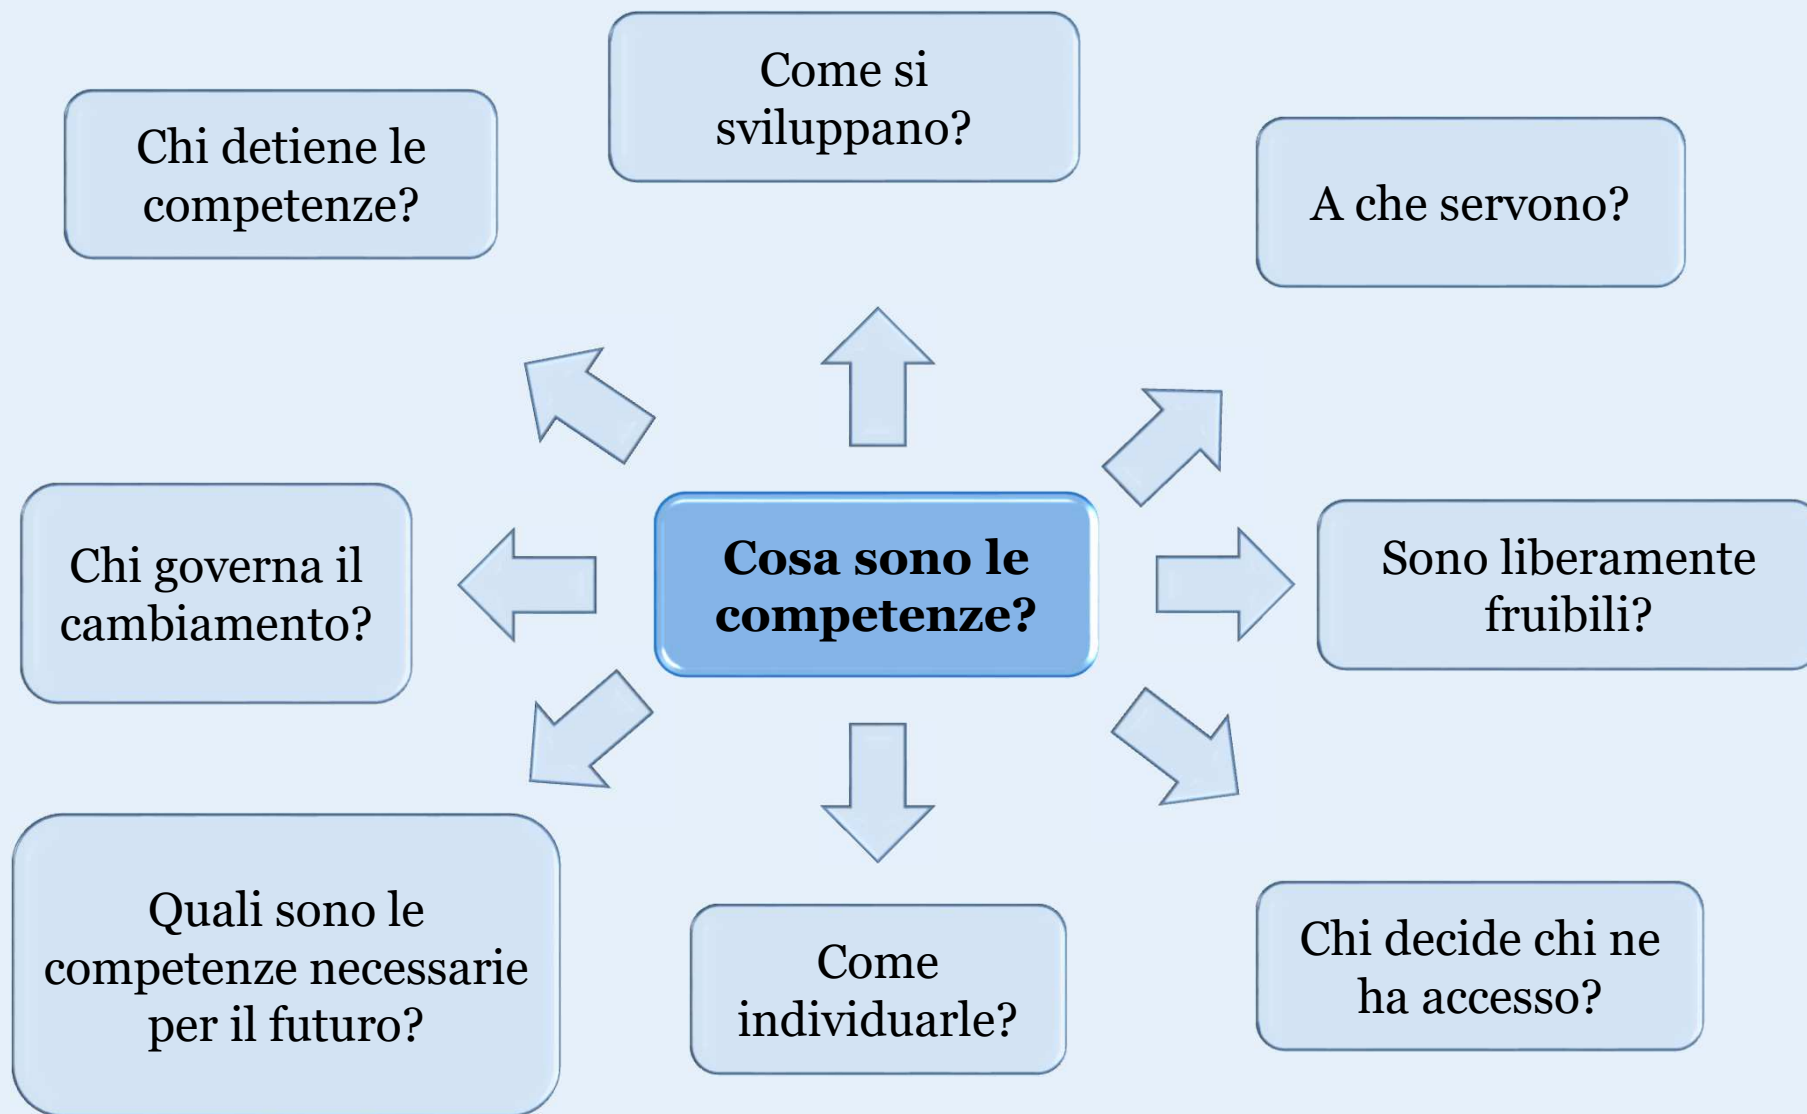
Chi detiene le competenze?

Come si sviluppano?

A che servono?

Chi governa il cambiamento?

Cosa sono le competenze?

Sono liberamente fruibili?

Quali sono le competenze necessarie per il futuro?

Come individuarle?

Chi decide chi ne ha accesso?